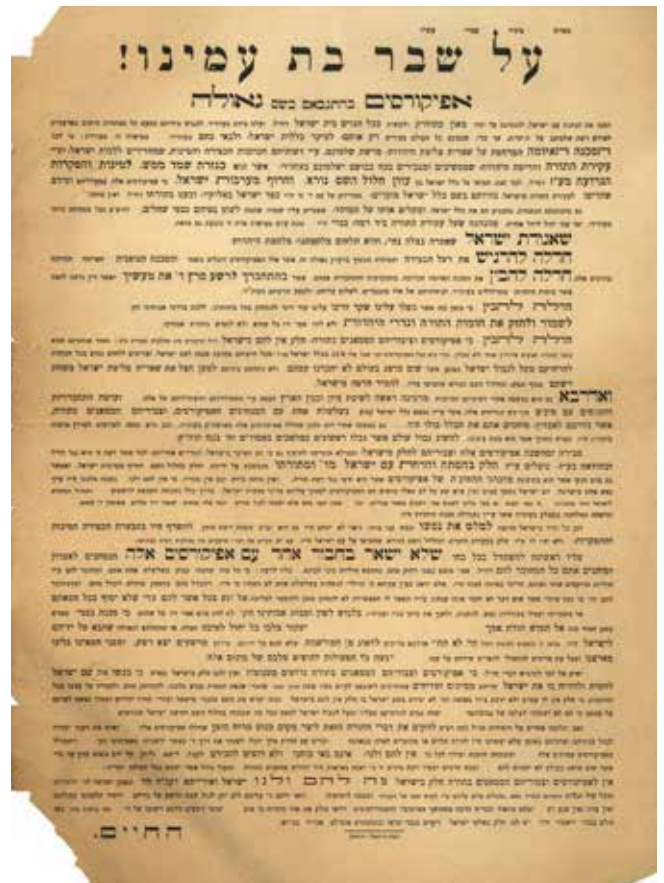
על שבר בת עמינו!

אפיקורסים בתחפשם בשם גאולה

שארית ישראל

חרלה להרגיש

חרלה להבין

חולילה להבין

לשמור ולחזק את חומות התורה וגדרי היהדות

חולילה להבין

ואדרבא

שלא ישאר בחבור אחד עם אפיקורסים אלה

ח ח י י ם.

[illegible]